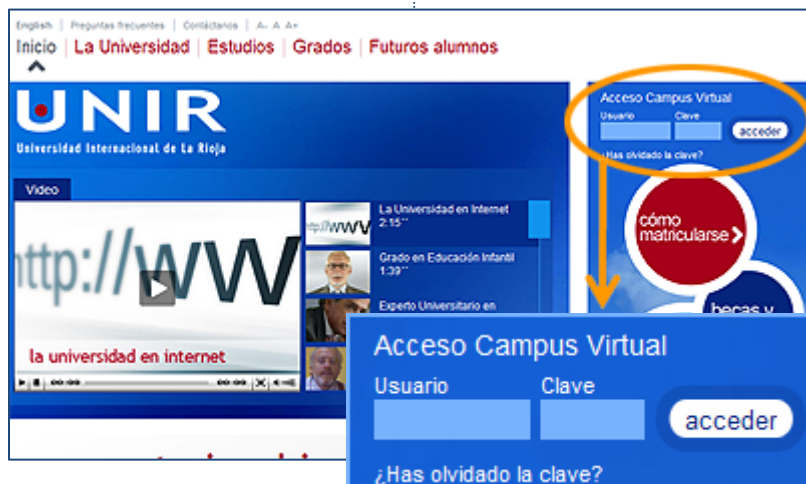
English | Preguntas frecuentes | Contáctanos | A- A A+

Inicio | La Universidad | Estudios | Grados | Futuros alumnos

UNIR
Universidad Internacional de La Rioja

Video

http://WW

la universidad en internet

La Universidad en Internet 2:15''

Grado en Educación Infantil 1:39''

Experto Universitario en

Acceso Campus Virtual
Usuario Clave acceder
¿Has olvidado la clave?

cómo matricularse

becas y

Acceso Campus Virtual
Usuario
Clave
acceder
¿Has olvidado la clave?